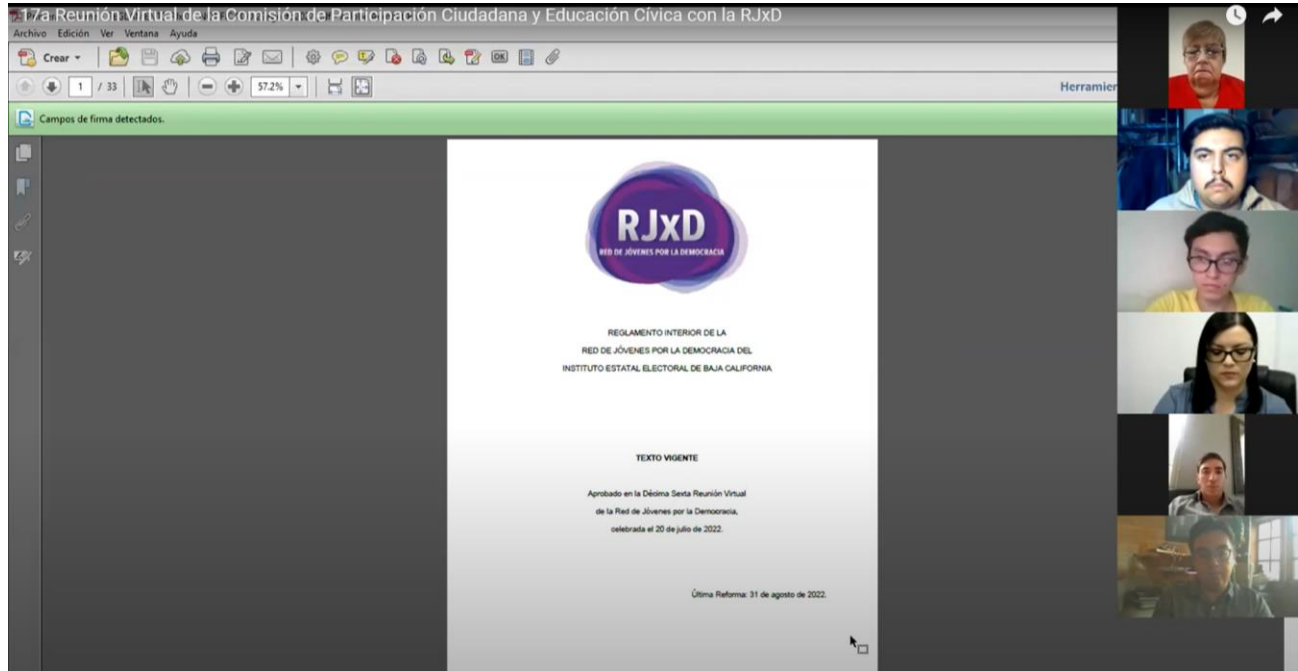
17a Reunión Virtual de la Comisión de Participación Ciudadana y Educación Cívica con la RJxD

Archivo Edición Ver Ventana Ayuda

Crear

1 / 33

57.2%

Herramier

Campos de firma detectados.

RJxD
RED DE JÓVENES POR LA DEMOCRACIA

REGLAMENTO INTERIOR DE LA
RED DE JÓVENES POR LA DEMOCRACIA DEL
INSTITUTO ESTATAL ELECTORAL DE BAJA CALIFORNIA

TEXTO VIGENTE

Aprobado en la Décima Sexta Reunión Virtual de la Red de Jóvenes por la Democracia, celebrada el 20 de julio de 2022.

Última Reforma: 31 de agosto de 2022.